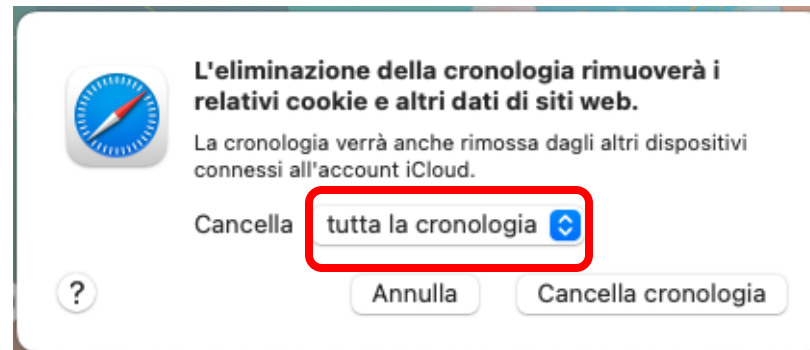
L'eliminazione della cronologia rimuoverà i relativi cookie e altri dati di siti web.

La cronologia verrà anche rimossa dagli altri dispositivi connessi all'account iCloud.

Cancella tutta la cronologia

?

Annulla

Cancella cronologia